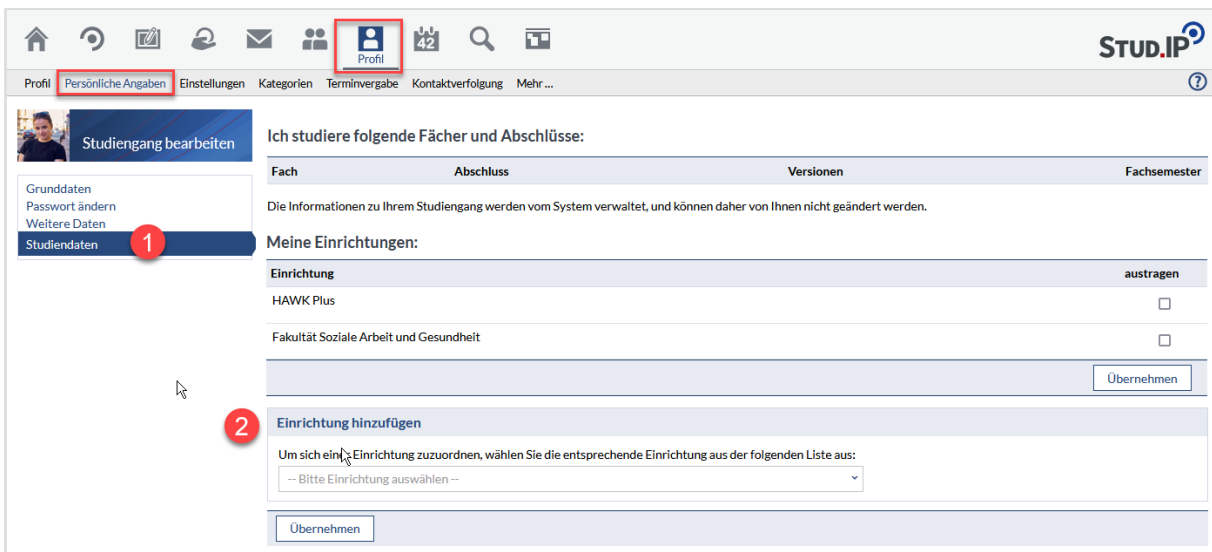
Profil

42

STUD.IP

Profil Persönliche Angaben Einstellungen Kategorien Terminvergabe Kontaktverfolgung Mehr ...

?

Studiengang bearbeiten

Grunddaten
Passwort ändern
Weitere Daten
Studiendaten

1

Ich studiere folgende Fächer und Abschlüsse:

| Fach | Abschluss | Versionen | Fachsemester |
|---|---|---|---|

Die Informationen zu Ihrem Studiengang werden vom System verwaltet, und können daher von Ihnen nicht geändert werden.

Meine Einrichtungen:

| Einrichtung | austragen |
|---|---|
| HAWK Plus | ☐ |
| Fakultät Soziale Arbeit und Gesundheit | ☐ |

Übernehmen

2

Einrichtung hinzufügen

Um sich einer Einrichtung zuzuordnen, wählen Sie die entsprechende Einrichtung aus der folgenden Liste aus:

-- Bitte Einrichtung auswählen --

Übernehmen